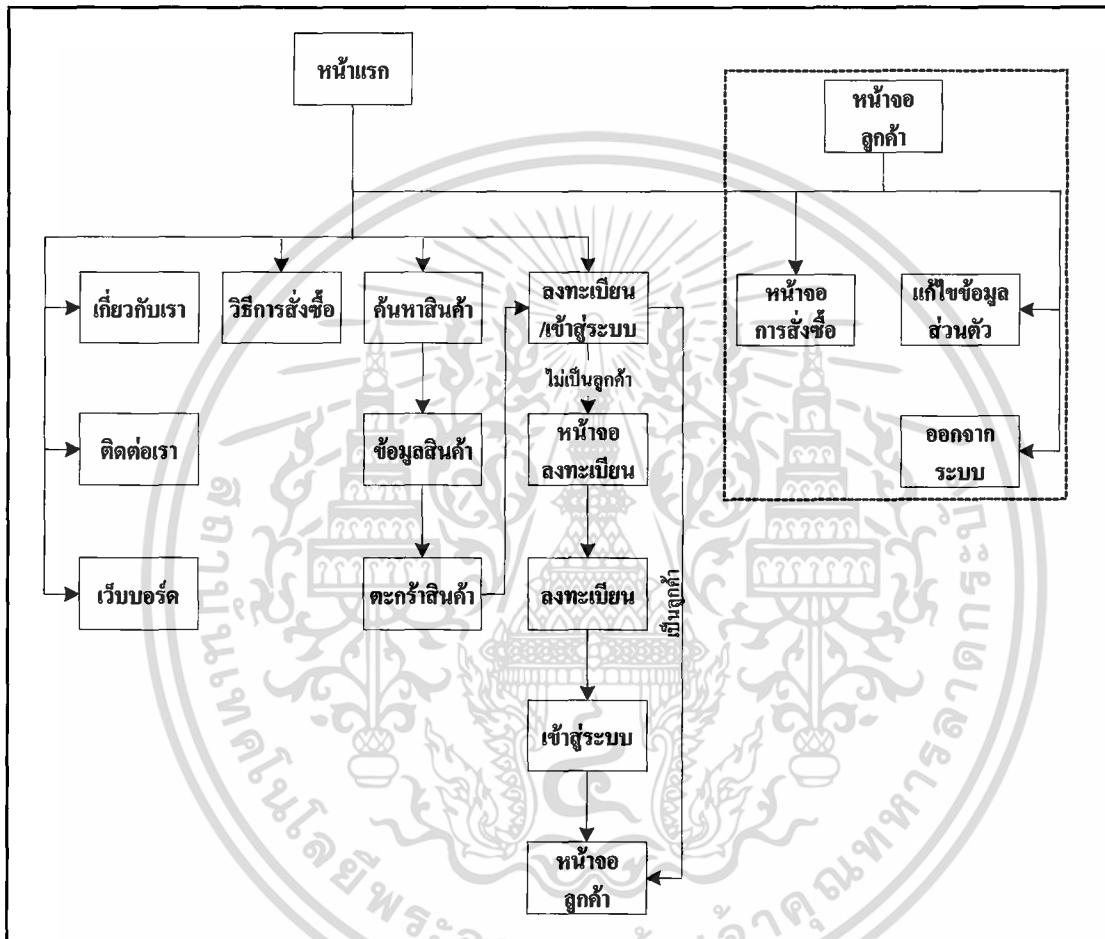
หน้าแรก

หน้าจอ ลูกค้า

เกี่ยวกับเรา

วิธีการสั่งซื้อ

ค้นหาสินค้า

ลงทะเบียน /เข้าสู่ระบบ

หน้าจอ การสั่งซื้อ

แก้ไขข้อมูล ส่วนตัว

ไม่เป็นลูกค้า

ติดต่อเรา

ข้อมูลสินค้า

หน้าจอ ลงทะเบียน

ออกจาก ระบบ

เว็บบอร์ด

ตะกร้าสินค้า

ลงทะเบียน

เป็นลูกค้า

เข้าสู่ระบบ

หน้าจอ ลูกค้า